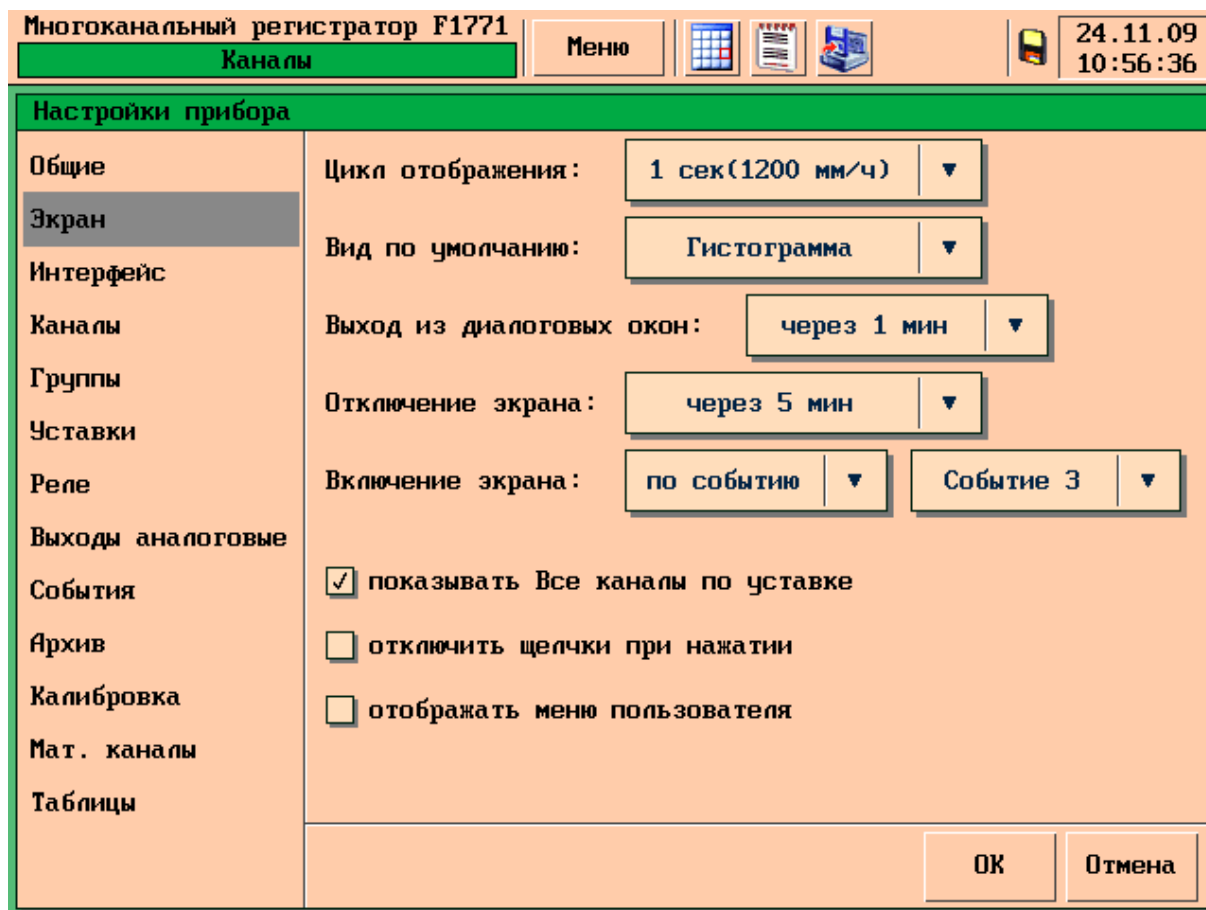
Многоканальный регистратор F1771
Каналы

Меню

24.11.09
10:56:36

Настройки прибора

Общие
Экран
Интерфейс
Каналы
Группы
Уставки
Реле
Выходы аналоговые
События
Архив
Калибровка
Мат. каналы
Таблицы

Цикл отображения: 1 сек(1200 мм/ч)

Вид по умолчанию: Гистограмма

Выход из диалоговых окон: через 1 мин

Отключение экрана: через 5 мин

Включение экрана: по событию Событие 3

показывать Все каналы по уставке

отключить щелчки при нажатии

отображать меню пользователя

OK

Отмена